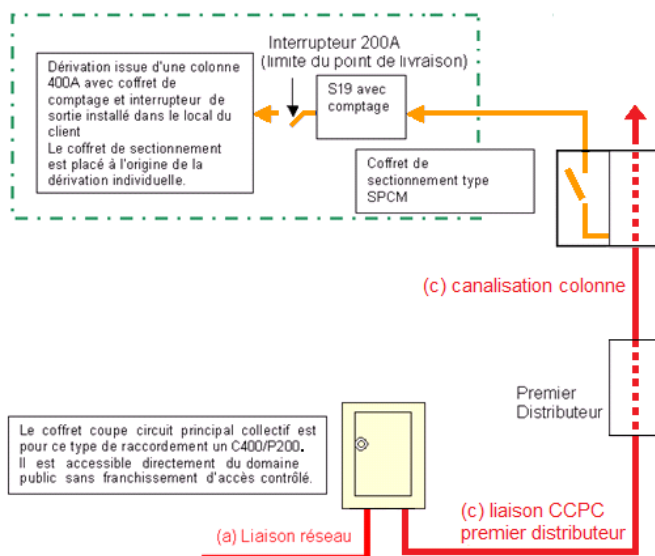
Dérivation issue d'une colonne 400A avec coffret de comptage et interrupteur de sortie installé dans le local du client
Le coffret de sectionnement est placé à l'origine de la dérivation individuelle.

Interrupteur 200A
(limite du point de livraison)

S19 avec comptage

Coffret de sectionnement type SPCM

(c) canalisation colonne

Premier Distributeur

Le coffret coupe circuit principal collectif est pour ce type de raccordement un C400/P200.
Il est accessible directement du domaine public sans franchissement d'accès contrôlé.

(a) Liaison réseau

(c) liaison CCPC premier distributeur